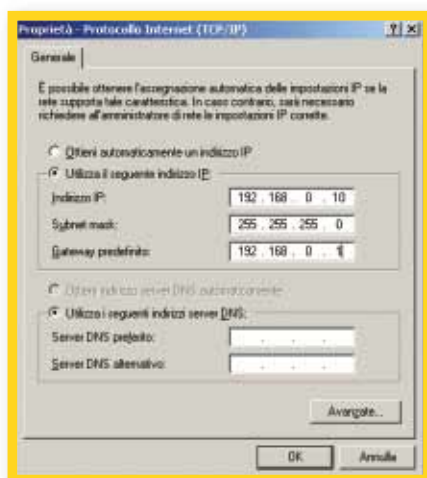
Proprietà - Protocollo Internet (TCP/IP)

?

Generale

È possibile ottenere l'assegnazione automatica delle impostazioni IP se la rete supporta tale caratteristica. In caso contrario, sarà necessario richiedere all'amministratore di rete le impostazioni IP corrette.

Ottieni automaticamente un indirizzo IP

Utilizza il seguente indirizzo IP:

Indirizzo IP: 192 . 168 . 0 . 10

Subnet mask: 255 . 255 . 255 . 0

Gateway predefinito: 192 . 168 . 0 . 1

Ottieni indirizzo server DNS automaticamente

Utilizza i seguenti indirizzi server DNS:

Server DNS preferito: . . .

Server DNS alternativo: . . .

Avanzate...

OK

Annulla